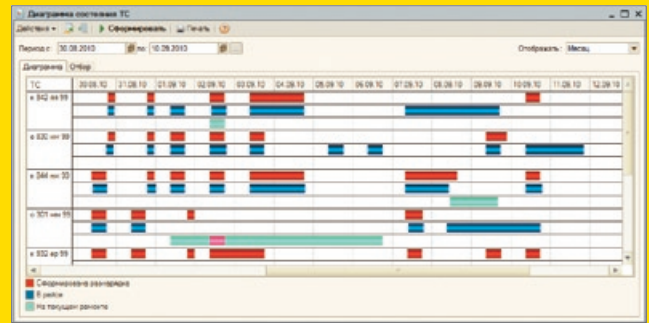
Диаграмма состояния ТС

Действия • Сформировать Печать ?

Период с: 30.08.2010 по: 10.09.2010

Отображать: Месяц

Диаграмма Отбор

ТС 30.08.10 31.08.10 01.09.10 02.09.10 03.09.10 04.09.10 05.09.10 06.09.10 07.09.10 08.09.10 09.09.10 10.09.10 11.09.10 12.09.10

в 842 вк 99

в 830 мт 99

в 344 мн 90

о 301 мн 99

в 832 вр 99

Сформирована разнарядка
В рейсе
На текущем ремонте